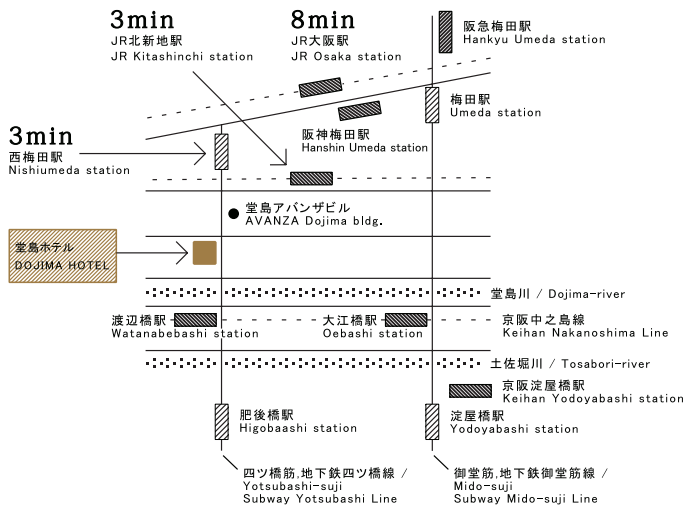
3min
JR北新地駅
JR Kitashinchi station

8min
JR大阪駅
JR Osaka station

阪急梅田駅
Hankyu Umeda station

梅田駅
Umeda station

3min
西梅田駅
Nishiumeda station

阪神梅田駅
Hanshin Umeda station

堂島アバンザビル
AVANZA Dojima bldg.

堂島ホテル
DOJIMA HOTEL

堂島川 / Dojima-river

渡辺橋駅
Watanabebashi station

大江橋駅
Oebashi station

京阪中之島線
Keihan Nakanoshima Line

土佐堀川 / Tosabori-river

京阪淀屋橋駅
Keihan Yodoyabashi station

肥後橋駅
Higobaashi station

淀屋橋駅
Yodoyabashi station

四ツ橋筋,地下鉄四ツ橋線 /
Yotsubashi-suji
Subway Yotsubashi Line

御堂筋,地下鉄御堂筋線 /
Mido-suji
Subway Mido-suji Line